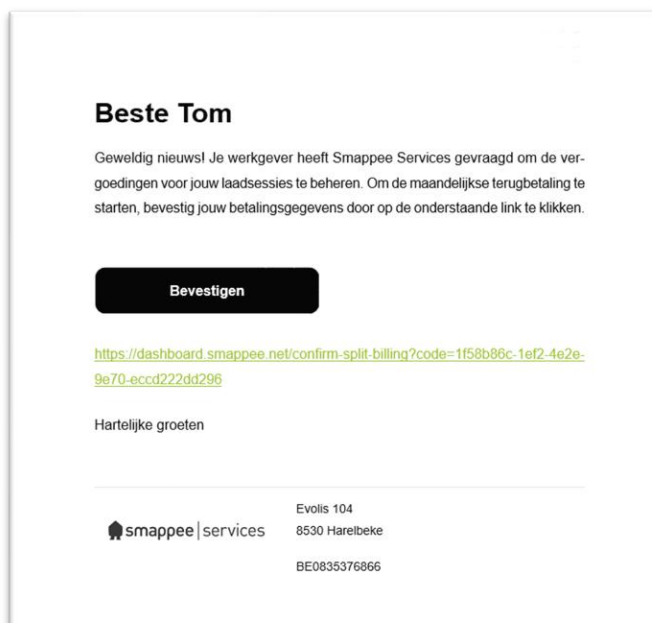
Beste Tom

Geweldig nieuws! Je werkgever heeft Smappee Services gevraagd om de vergoedingen voor jouw laadsessies te beheren. Om de maandelijkse terugbetaling te starten, bevestig jouw betalingsgegevens door op de onderstaande link te klikken.

Bevestigen

https://dashboard.smappee.net/confirm-split-billing?code=1f58b86c-1ef2-4e2e-9e70-eccd222dd296

Hartelijke groeten

smappee | services

Evolis 104
8530 Harelbeke

BE0835376866